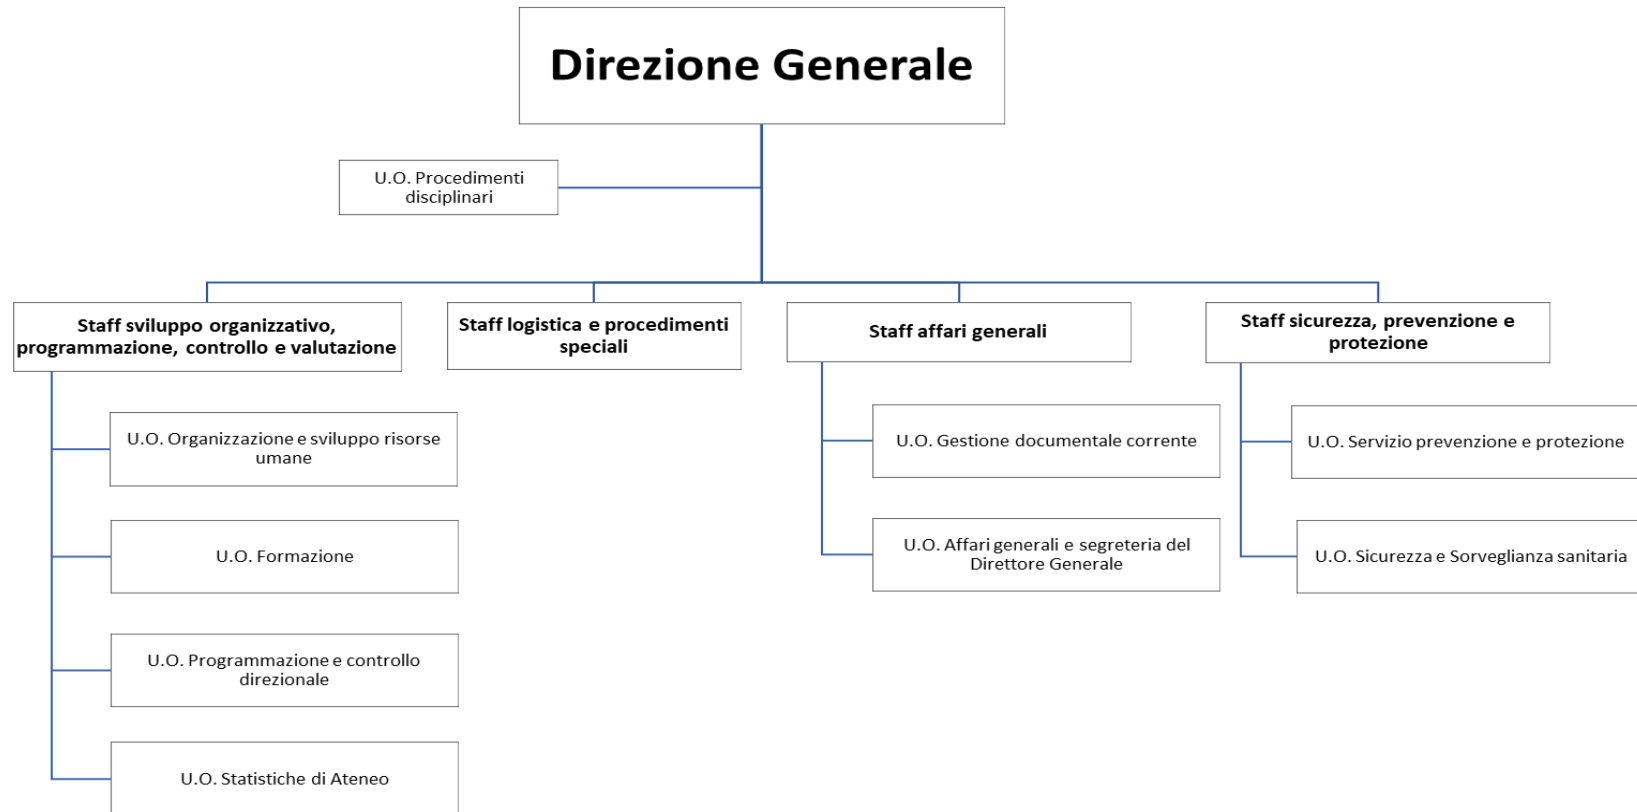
Direzione Generale

U.O. Procedimenti disciplinari

Staff sviluppo organizzativo, programmazione, controllo e valutazione

U.O. Organizzazione e sviluppo risorse umane

U.O. Formazione

U.O. Programmazione e controllo direzionale

U.O. Statistiche di Ateneo

Staff logistica e procedimenti speciali

Staff affari generali

U.O. Gestione documentale corrente

U.O. Affari generali e segreteria del Direttore Generale

Staff sicurezza, prevenzione e protezione

U.O. Servizio prevenzione e protezione

U.O. Sicurezza e Sorveglianza sanitaria